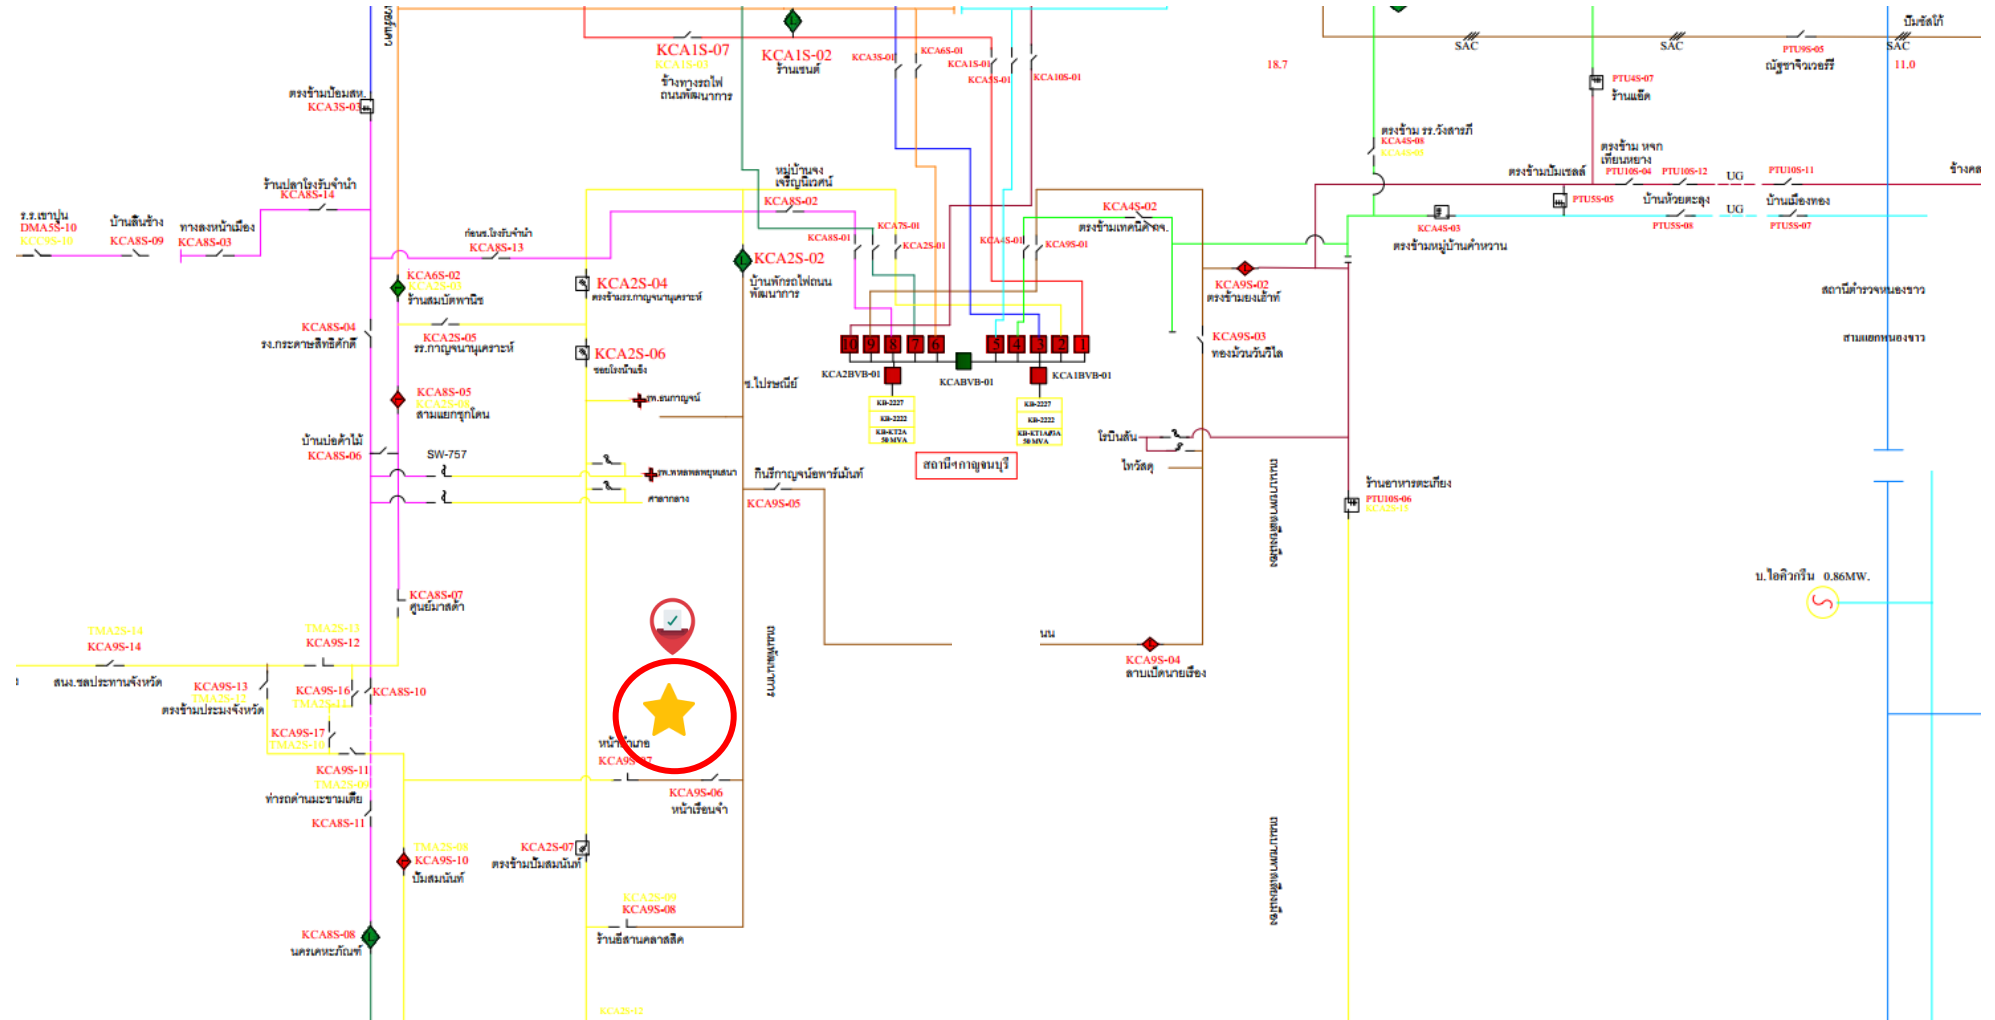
KCA1S-07
KCA1S-03
ข้างทางรถไฟ ถนนพัฒนาการ
KCA1S-02
ร้านเรนต์
KCA3S-01
KCA6S-01
KCA1S-01
KCA5S-01
KCA10S-01
18.7
SAC
SAC
PTU9S-05
ณัฐชาวิวเวอร์รี่
SAC
ปั๊มซัลก์
11.0
PTU4S-07
ร้านแย้ต
ตรงข้ามป้อมสห.
KCA3S-03
ตรงข้าม รร.วังสารภี
KCA4S-08
KCA4S-06
ตรงข้าม หจก เทียนหยาง
ตรงข้ามปั๊มเชลล์
PTU10S-04
PTU10S-12
UG
PTU10S-11
ข้างคล
ร้านปลาโรงรับจำนำ
KCA8S-14
หมู่บ้านจง เจริญนิเวศน์
KCA8S-02
PTU5S-05
บ้านห้วยตะลุง
UG
บ้านเมืองทอง
PTU5S-08
PTU5S-07
ร.ร.เขาปูน
DMA5S-10
KCC9S-10
บ้านลิ่นช้าง
KCA8S-09
ทางลงหน้าเมือง
KCA8S-03
ก่อนร.โรงรับจำนำ
KCA8S-13
KCA8S-01
KCA7S-01
KCA2S-01
KCA4S-01
KCA9S-01
KCA4S-02
ตรงข้ามเทคนิคกจ.
KCA4S-03
ตรงข้ามหมู่บ้านคำหวาน
KCA6S-02
KCA2S-03
ร้านสมบัติพาณิช
KCA2S-04
ตรงข้ามรร.กาญจนานุเคราะห์
KCA2S-02
บ้านพักรถไฟถนน พัฒนาการ
KCA9S-02
ตรงข้ามยงเฮ้าท์
สถานีตำรวจหนองขาว
สามแยกหนองขาว
KCA8S-04
รง.กระดาษสิทธิศักดิ์
KCA2S-05
รร.กาญจนานุเคราะห์
KCA2S-06
ซอยโรงน้ำแข็ง
ข.ไปรษณีย์
10 9 8 7 6
5 4 3 2 1
KCA2BVB-01
KCABVB-01
KCA1BVB-01
KB-2227
KB-2222
KB-KT2A 50 MVA
KB-2227
KB-2222
KB-KT1A/B/A 50 MVA
KCA9S-03
ทองม้วนวันวิไล
KCA8S-05
KCA2S-08
สามแยกรุกโคน
รพ.ธนกาญจน์
บ้านบ่อค้าไม้
KCA8S-06
SW-757
สถานีฯกาญจนบุรี
โรบินสัน
ไทวัสดุ
รพ.พหลพลพยุหเสนา
ศาลากลาง
กินรีกาญจน์อพาร์ทเม้นท์
KCA9S-05
ร้านอาหารตะเกียง
PTU10S-06
KCA2S-15
KCA8S-07
ศูนย์มาสด้า
TMA2S-14
KCA9S-14
TMA2S-13
KCA9S-12
ถนนพัฒนาการ
นน
บ.ไอติวกรีน 0.86MW.
KCA9S-04
สามเปิดนายเฮียง
สนง.ชลประทานจังหวัด
KCA9S-13
TMA2S-12
ตรงข้ามประมงจังหวัด
KCA9S-16
TMA2S-11
KCA8S-10
KCA9S-17
TMA2S-10
หน้าค่ายนาย
KCA9S-07
KCA9S-11
TMA2S-09
ท่ารถคำนมะขามเตี้ย
KCA9S-06
หน้าเรือนจำ
KCA8S-11
TMA2S-08
KCA9S-10
ปั๊มสมนันท์
KCA2S-07
ตรงข้ามปั๊มสมนันท์
KCA2S-09
KCA9S-08
ร้านยี่สานคลาสสิค
KCA8S-08
นครเคหะภัณฑ์
KCA2S-12